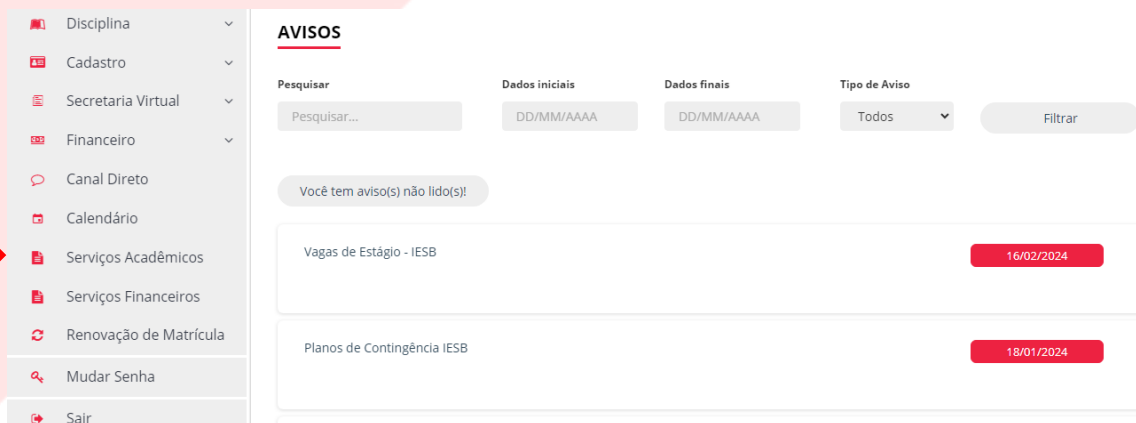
Disciplina
Cadastro
Secretaria Virtual
Financeiro
Canal Direto
Calendário
Serviços Acadêmicos
Serviços Financeiros
Renovação de Matrícula
Mudar Senha
Sair

AVISOS

Pesquisar
Pesquisar...
Dados iniciais
DD/MM/AAAA
Dados finais
DD/MM/AAAA
Tipo de Aviso
Todos
Filtrar

Você tem aviso(s) não lido(s)!

Vagas de Estágio - IESB
16/02/2024

Planos de Contingência IESB
18/01/2024